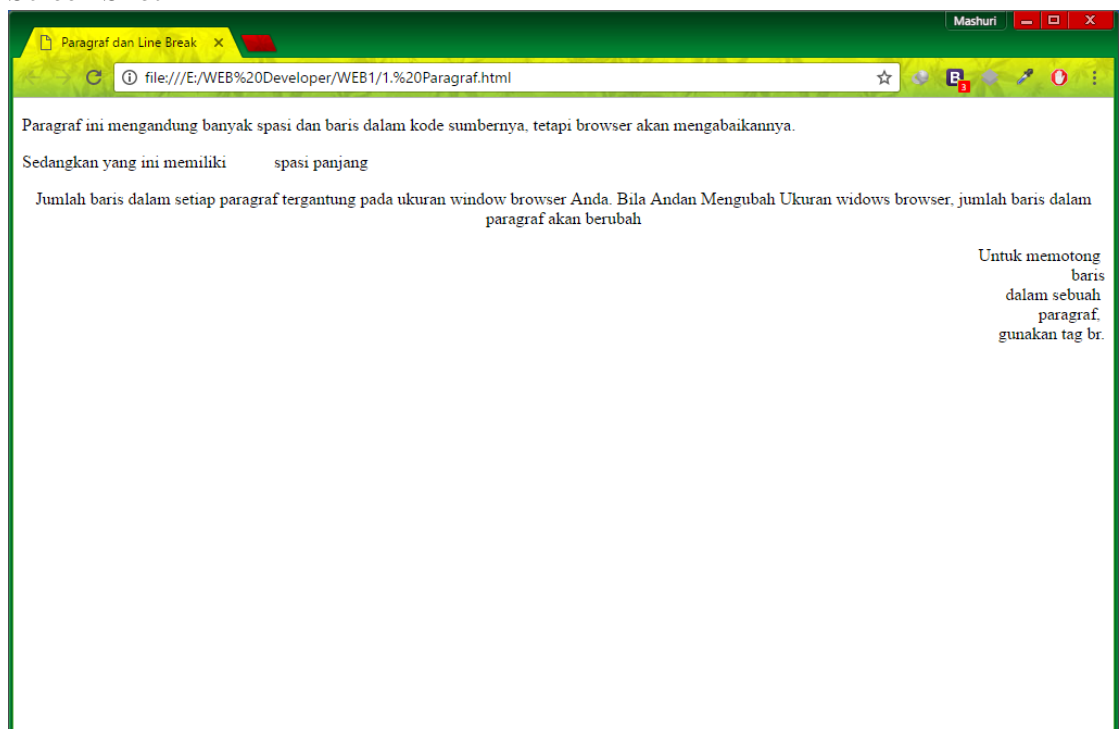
Mashuri

Paragraf dan Line Break ×

file:///E:/WEB%20Developer/WEB1/1.%20Paragraf.html

Paragraf ini mengandung banyak spasi dan baris dalam kode sumbernya, tetapi browser akan mengabaikannya.

Sedangkan yang ini memiliki spasi panjang

Jumlah baris dalam setiap paragraf tergantung pada ukuran window browser Anda. Bila Andan Mengubah Ukuran widows browser, jumlah baris dalam paragraf akan berubah

Untuk memotong
baris
dalam sebuah
paragraf,
gunakan tag br.